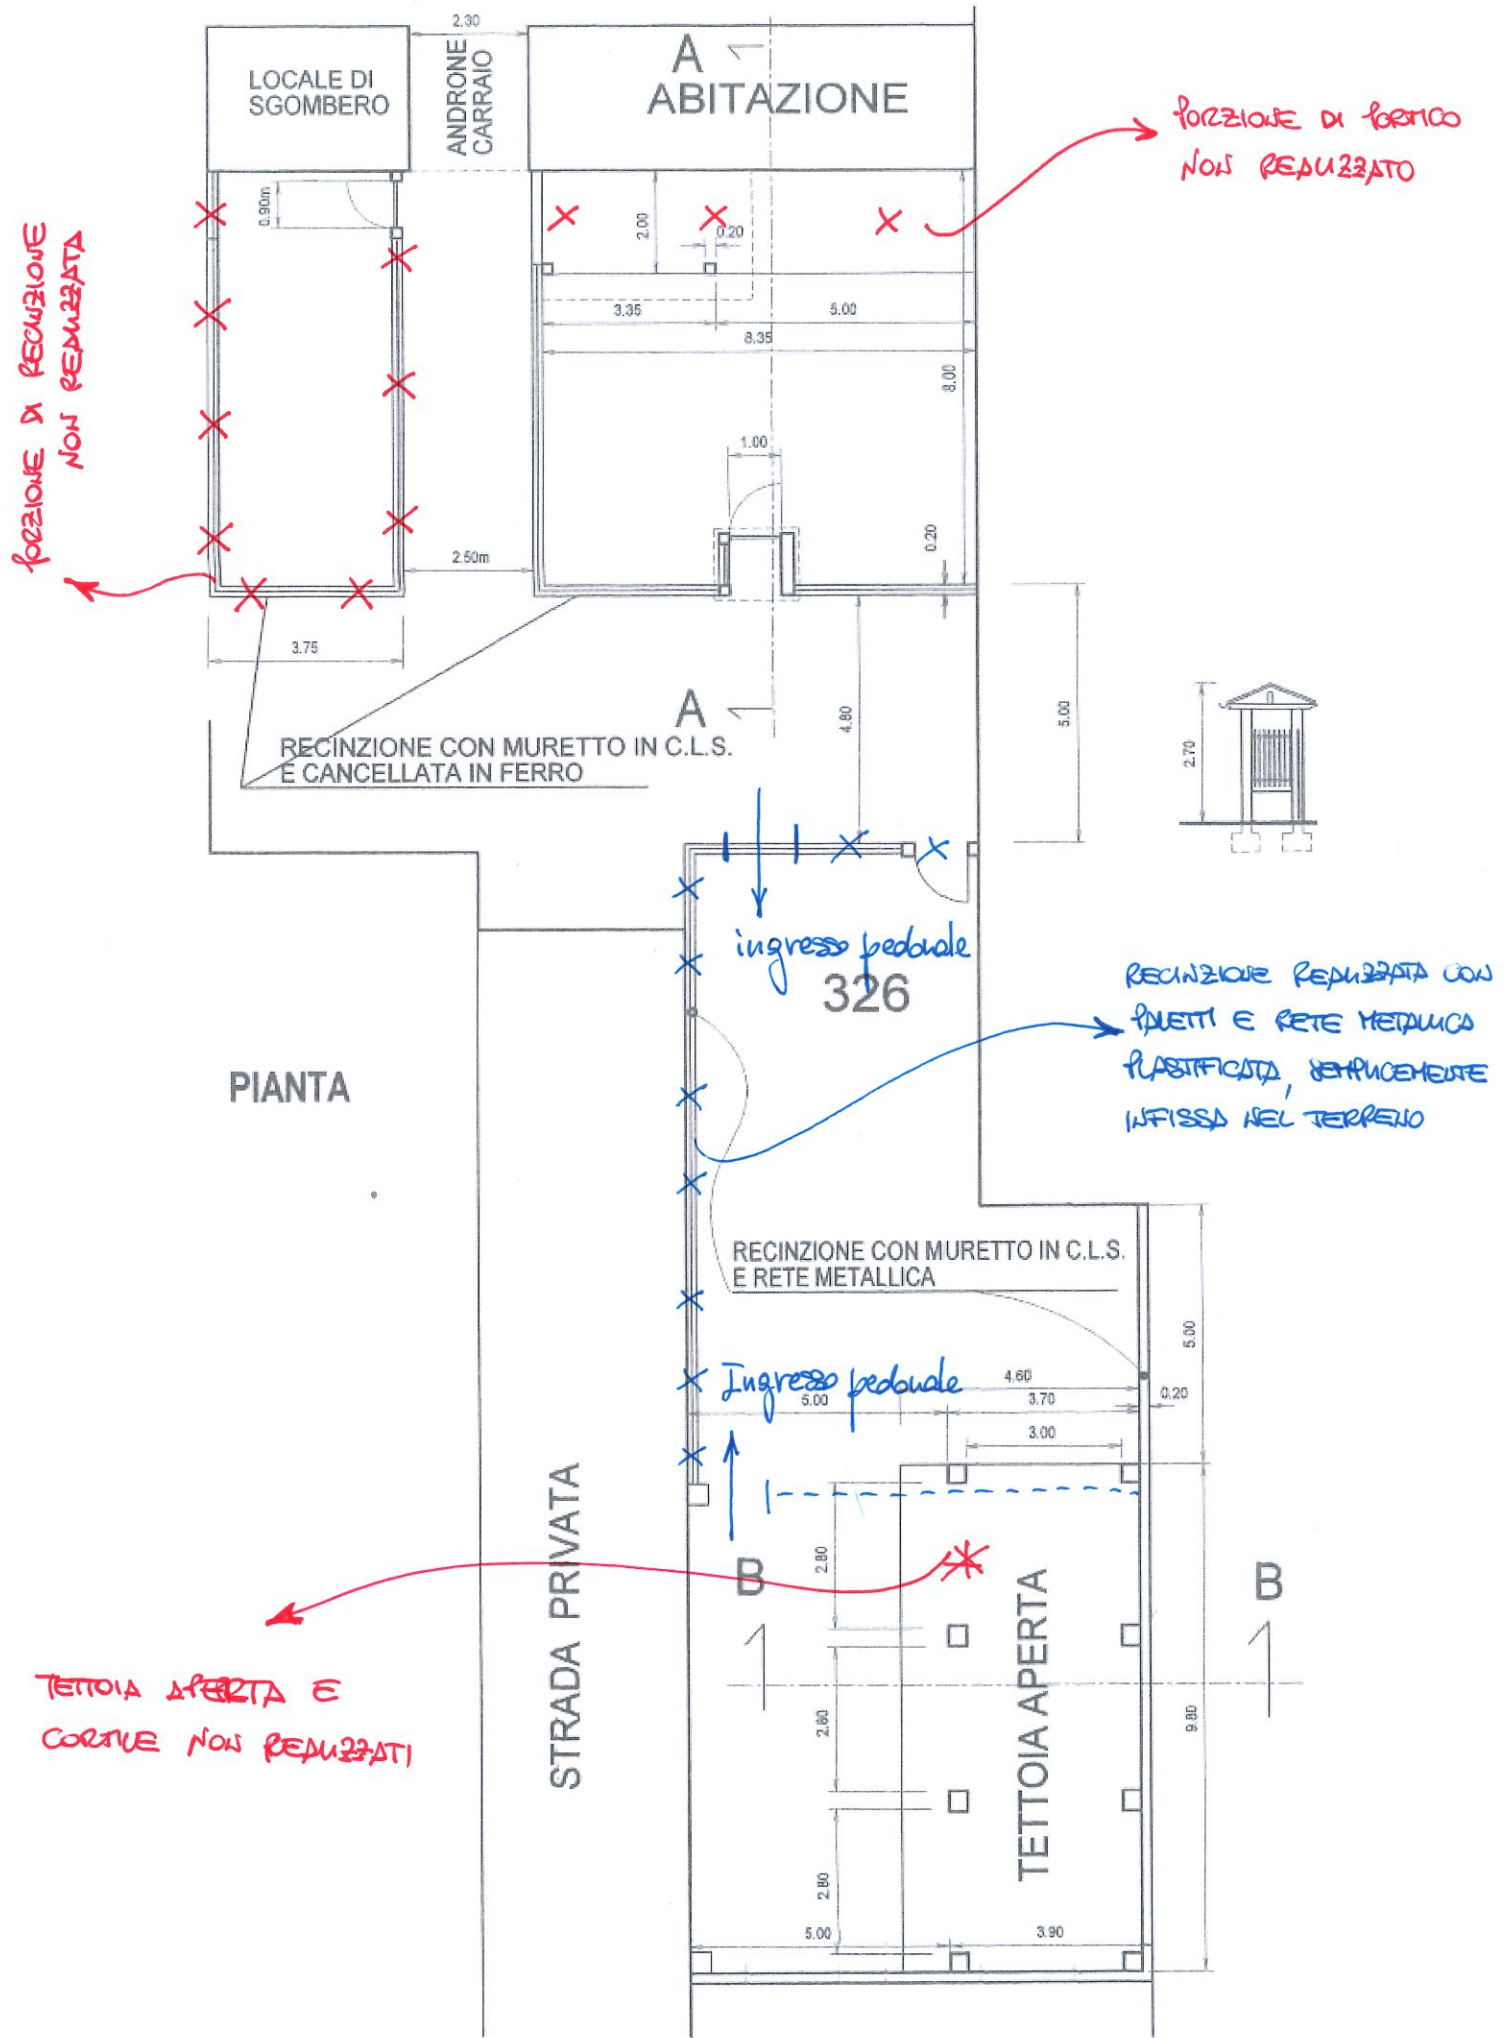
2.30

LOCALE DI SGOMBERO

ANDRONE CARRAIO

A

ABITAZIONE

PORZIONE DI PORTICO NON REALIZZATO

PORZIONE DI RECINZIONE NON REALIZZATA

0.90m

2.00

0.20

3.35

5.00

8.35

8.00

1.00

0.20

2.50m

3.75

A

4.80

5.00

2.70

RECINZIONE CON MURETTO IN C.L.S. E CANCELLATA IN FERRO

ingresso pedonale

326

RECINZIONE REALIZZATA CON PALETTI E RETE METALLICA PLASTIFICATA, SEMPLICEMENTE INFISSA NEL TERRENO

PIANTA

RECINZIONE CON MURETTO IN C.L.S. E RETE METALLICA

5.00

Ingresso pedonale

4.60

5.00

3.70

0.20

3.00

STRADA PRIVATA

B

2.80

TETTOIA APERTA

B

TETTOIA APERTA E CORTILE NON REALIZZATI

2.60

9.80

2.80

5.00

3.90